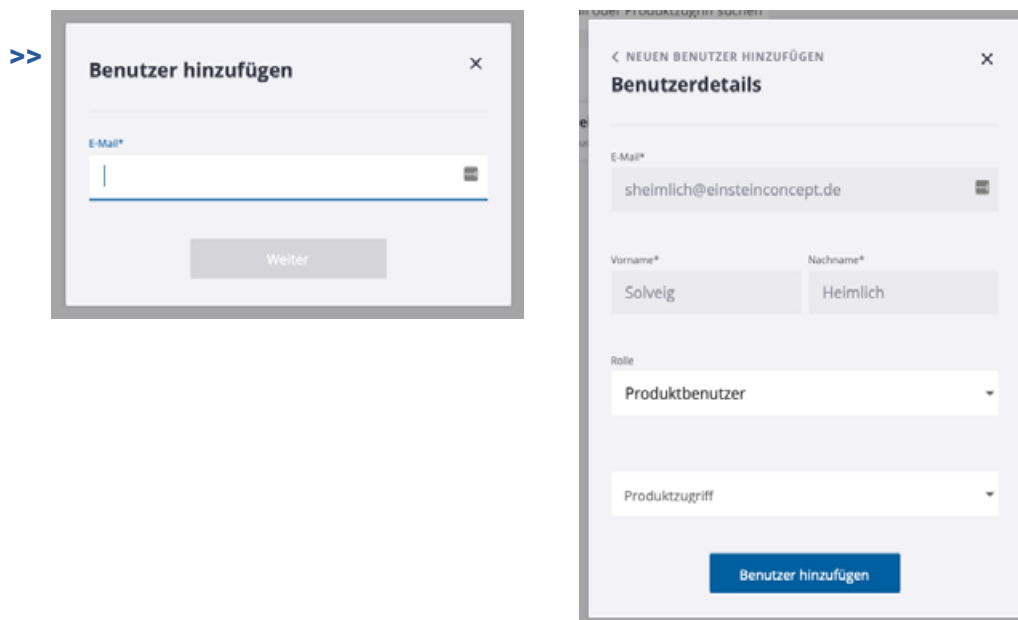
>>

Benutzer hinzufügen

×

E-Mail*

Weiter

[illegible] oder Produktzugriff suchen

< NEUEN BENUTZER HINZUFÜGEN

Benutzerdetails

×

E-Mail*

sheimlich@einsteinconcept.de

Vorname*

Solveig

Nachname*

Heimlich

Rolle

Produktbenutzer

Produktzugriff

Benutzer hinzufügen